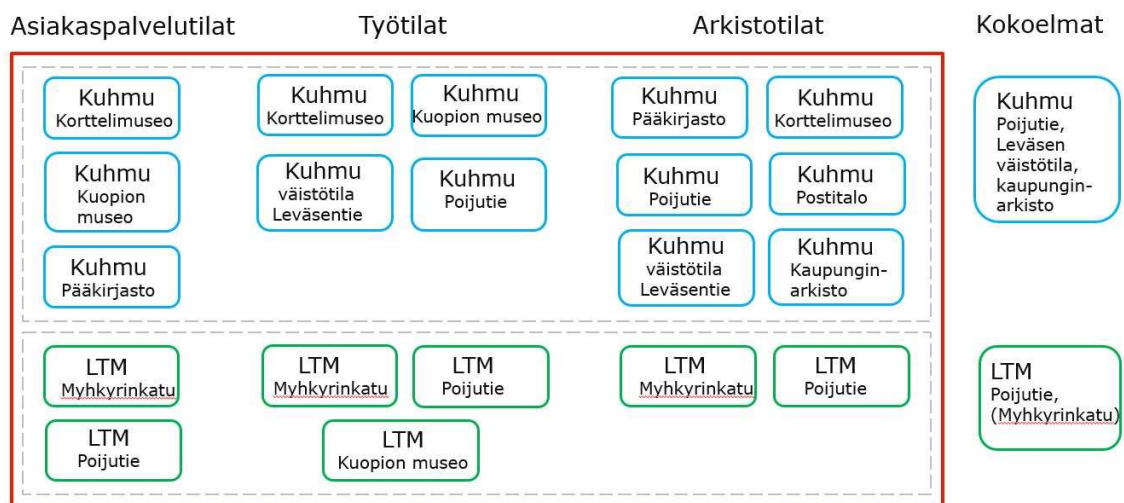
Asiakaspalvelutilat

Kuhmu
Korttelimuseo

Kuhmu
Kuopion museo

Kuhmu
Pääkirjasto

LTM
Myhkyrinkatu

LTM
Poijutie

Työtilat

Kuhmu
Korttelimuseo

Kuhmu
Kuopion museo

Kuhmu
väistötila Leväsentie

Kuhmu
Poijutie

LTM
Myhkyrinkatu

LTM
Poijutie

LTM
Kuopion museo

Arkistotilat

Kuhmu
Pääkirjasto

Kuhmu
Korttelimuseo

Kuhmu
Poijutie

Kuhmu
Postitalo

Kuhmu
väistötila Leväsentie

Kuhmu
Kaupunginarkisto

LTM
Myhkyrinkatu

LTM
Poijutie

Kokoelmat

Kuhmu
Poijutie, Leväsen väistötila, kaupunginarkisto

LTM
Poijutie, (Myhkyrinkatu)